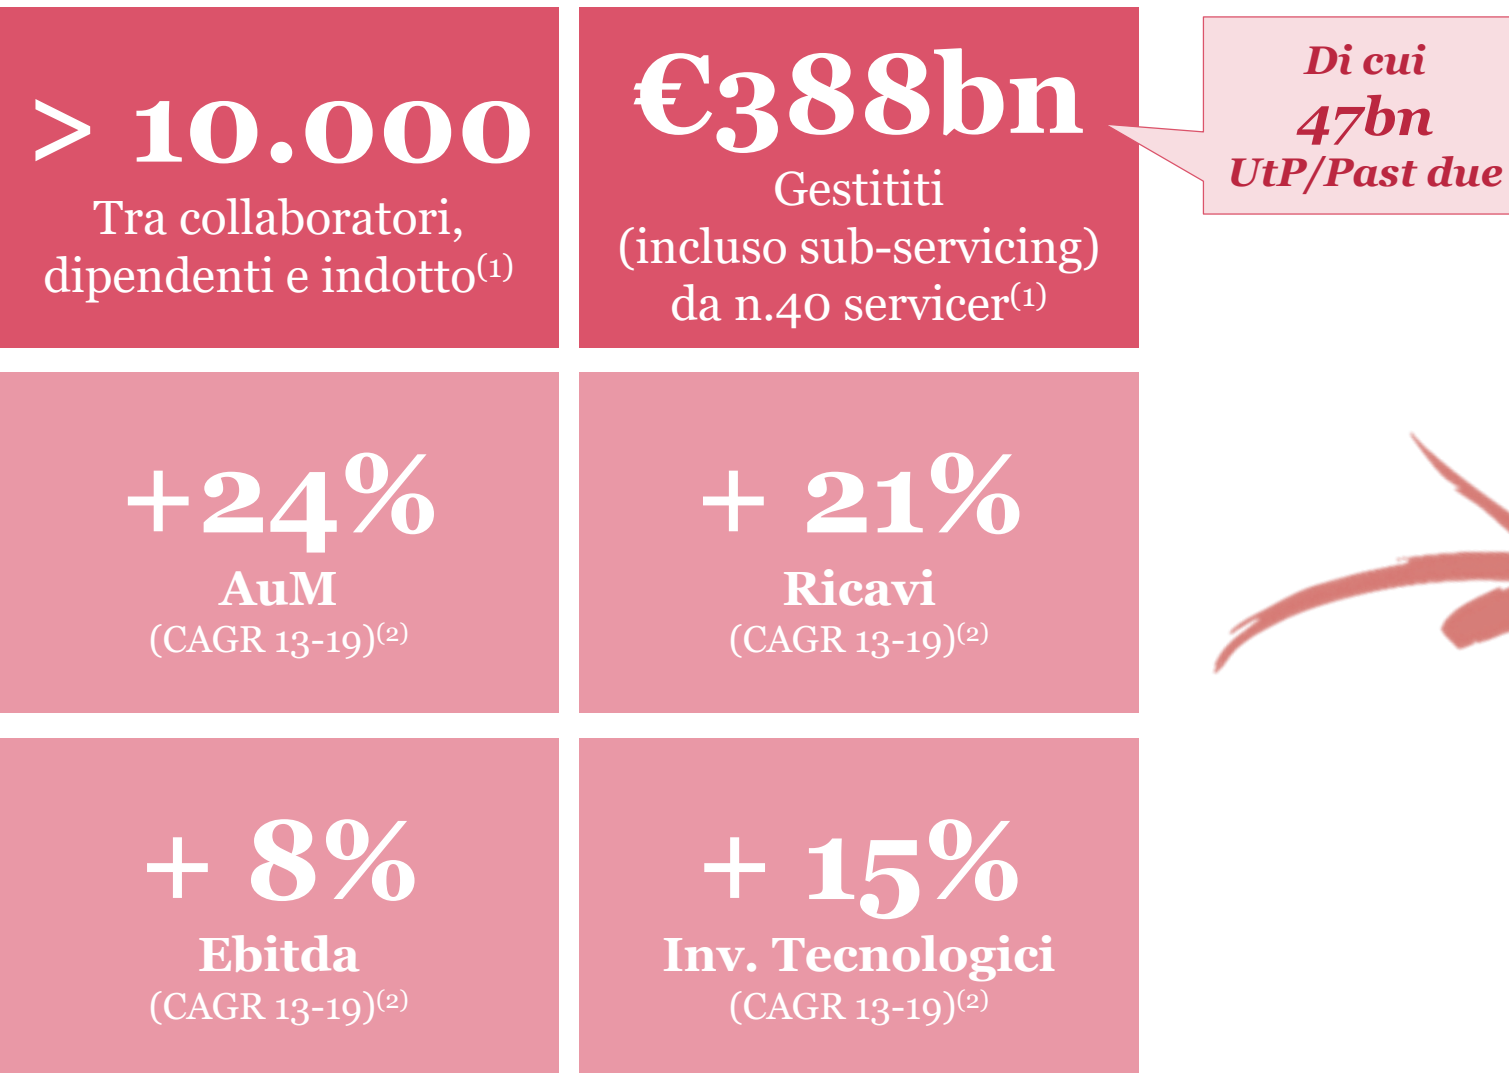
> 10.000
Tra collaboratori, dipendenti e indotto$^{(1)}$

€388bn
Gestititi (incluso sub-servicing) da n.40 servicer$^{(1)}$

Di cui
47bn
UtP/Past due

+24%
AuM
(CAGR 13-19)$^{(2)}$

+ 21%
Ricavi
(CAGR 13-19)$^{(2)}$

+ 8%
Ebitda
(CAGR 13-19)$^{(2)}$

+ 15%
Inv. Tecnologici
(CAGR 13-19)$^{(2)}$